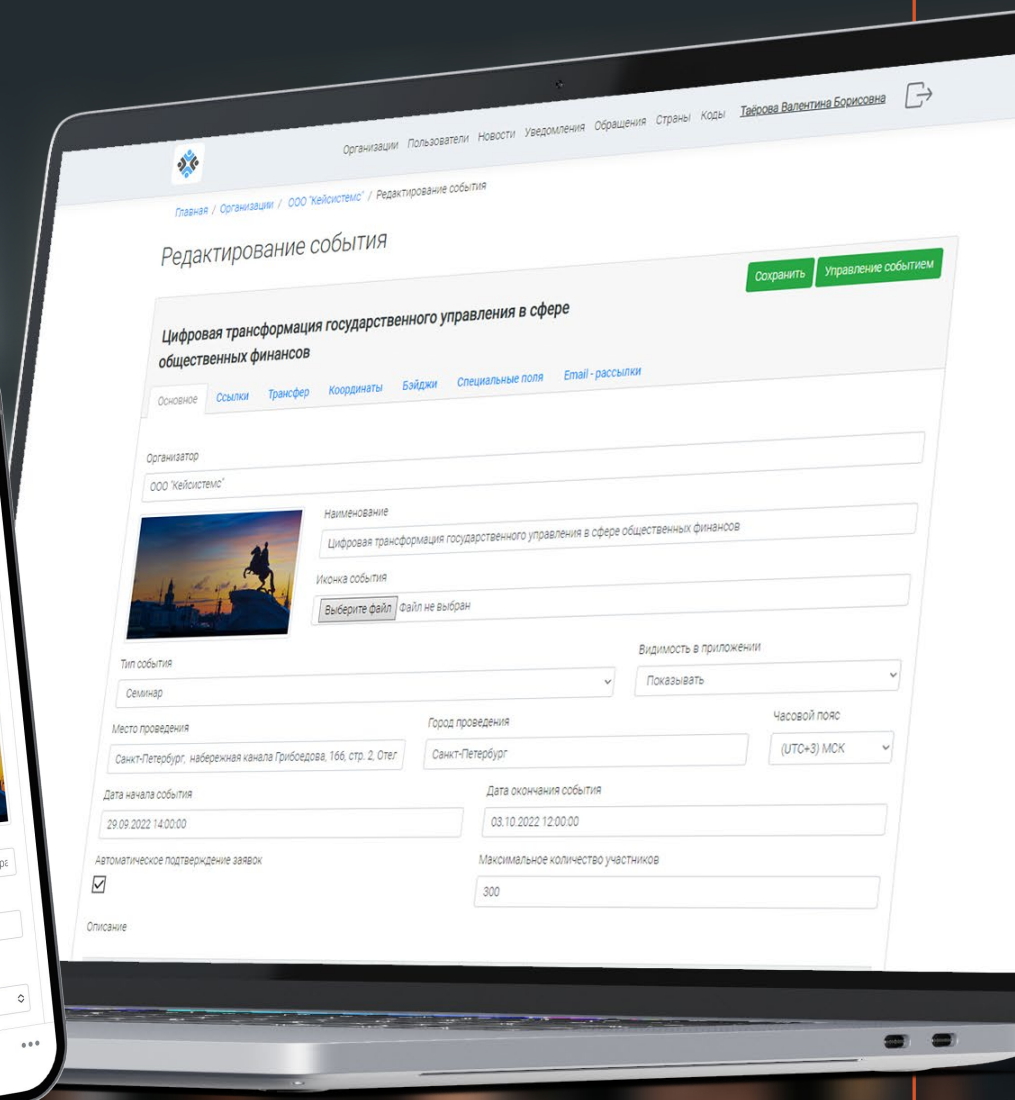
Организации Пользователи Новости Уведомления Обращения Страны Коды Таёрова Валентина Борисовна

Главная / Организации / ООО "Кейсистемс" / Редактирование события

Редактирование события

Сохранить Управление событием

Цифровая трансформация государственного управления в сфере общественных финансов

Основное Ссылки Трансфер Координаты Бэйджи Специальные поля Email - рассылки

Организатор

ООО "Кейсистемс"

Наименование

Цифровая трансформация государственного управления в сфере общественных финансов

Иконка события

Выберите файл Файл не выбран

Тип события

Семинар

Видимость в приложении

Показывать

Место проведения

Санкт-Петербург, набережная канала Грибоедова, 166, стр. 2, Отел

Город проведения

Санкт-Петербург

Часовой пояс

(UTC+3) МСК

Дата начала события

29.09.2022 14:00:00

Дата окончания события

03.10.2022 12:00:00

Автоматическое подтверждение заявок

Максимальное количество участников

300

Описание